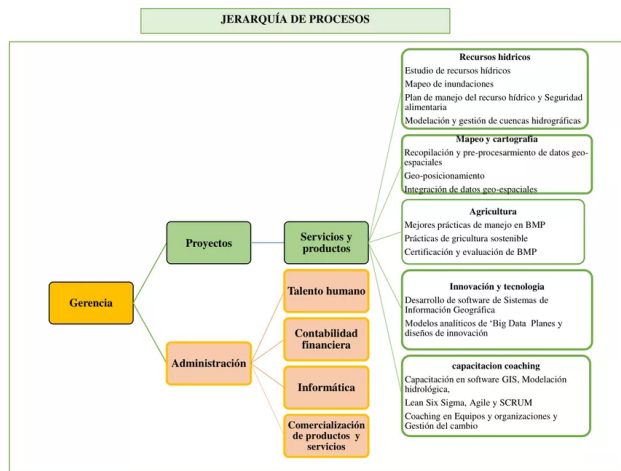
JERARQUÍA DE PROCESOS

Gerencia

Proyectos

Servicios y productos

Administración

Talento humano

Contabilidad financiera

Informática

Comercialización de productos y servicios

Recursos hídricos
Estudio de recursos hídricos
Mapeo de inundaciones
Plan de manejo del recurso hídrico y Seguridad alimentaria
Modelación y gestión de cuencas hidrográficas

Mapeo y cartografía
Recopilación y pre-procesarmiento de datos geo-espaciales
Geo-posicionamiento
Integración de datos geo-espaciales

Agricultura
Mejores prácticas de manejo en BMP
Prácticas de gricultura sostenible
Certificación y evaluación de BMP

Innovación y tecnología
Desarrollo de software de Sistemas de Información Geográfica
Modelos analíticos de 'Big Data Planes y diseños de innovación

capacitacion coaching
Capacitación en software GIS, Modelación hidrológica,
Lean Six Sigma, Agile y SCRUM
Coaching en Equipos y organizaciones y Gestión del cambio